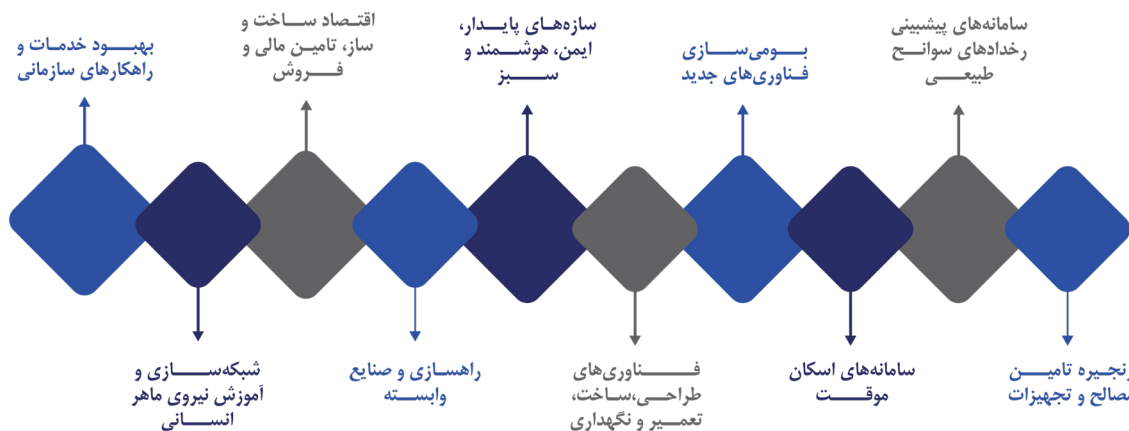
بهبـود خدمـات و راهکارهای سازمانی

اقتصـاد سـاخت و ساز، تامین مالی و فـروش

سازه‌هـای پایـدار، ایمن، هوشـمند و سـبز

بـومی‌سـازی فـناوری‌های جدید

سامانه‌های پیشبینی رخدادهای سوانح طبیعـی

شبکه‌سـازی و آموزش نیروی ماهر انسانی

راهسازی و صنایع وابسـته

فـناوری‌های طراحـی،ساخت، تعمیر و نگهداری

سامانه‌های اسکان موقـت

زنجیره تامیـن مصالح و تجهیزات